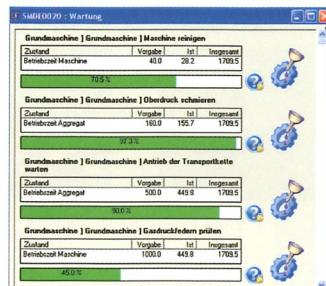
SMDE0020 : Wartung

Grundmaschine ] Grundmaschine ] Maschine reinigen

| Zustand | Vorgabe | Ist | Insgesamt |
|---|---|---|---|
| Betriebszeit Maschine | 40.0 | 28.2 | 1709.5 |

70.5 %

Grundmaschine ] Grundmaschine ] Oberdruck schmieren

| Zustand | Vorgabe | Ist | Insgesamt |
|---|---|---|---|
| Betriebszeit Aggregat | 160.0 | 155.7 | 1709.5 |

97.3 %

Grundmaschine ] Grundmaschine ] Antrieb der Transportkette warten

| Zustand | Vorgabe | Ist | Insgesamt |
|---|---|---|---|
| Betriebszeit Aggregat | 500.0 | 449.8 | 1709.5 |

90.0 %

Grundmaschine ] Grundmaschine ] Gasdruckfedern prüfen

| Zustand | Vorgabe | Ist | Insgesamt |
|---|---|---|---|
| Betriebszeit Maschine | 1000.0 | 449.8 | 1709.5 |

45.0 %